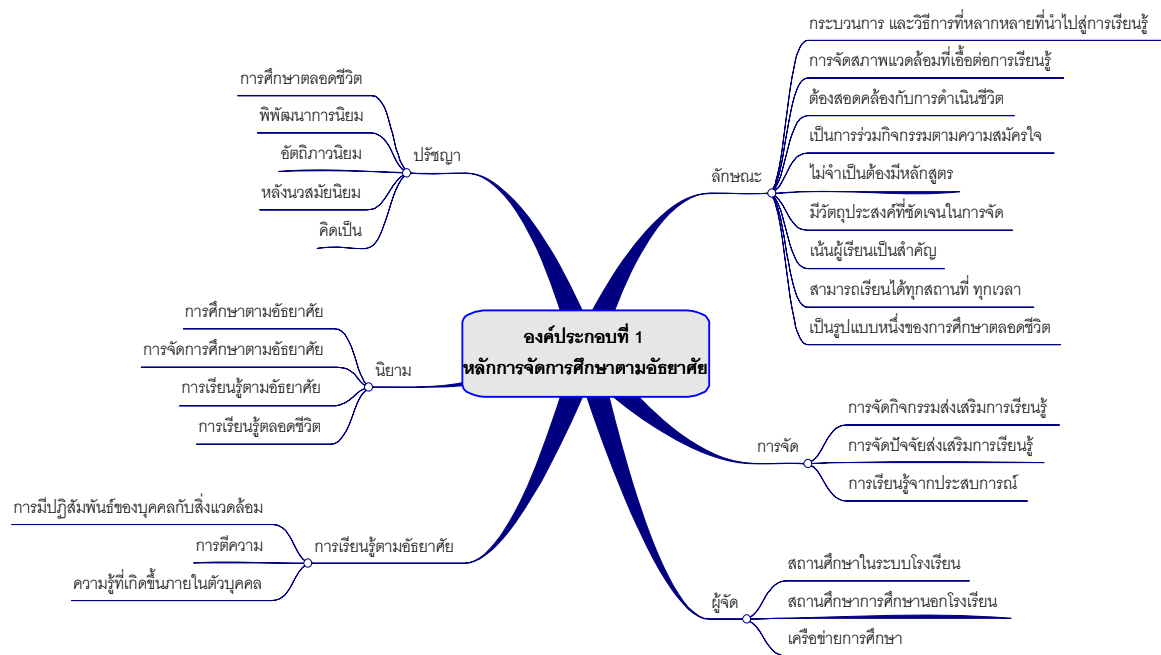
องค์ประกอบที่ 1
หลักการจัดการศึกษาตามอัธยาศัย

ปรัชญา
การศึกษาตลอดชีวิต
พิพัฒนาการนิยม
อัตถิภาวนิยม
หลังนวสมัยนิยม
คิดเป็น

นิยาม
การศึกษาตามอัธยาศัย
การจัดการศึกษาตามอัธยาศัย
การเรียนรู้ตามอัธยาศัย
การเรียนรู้ตลอดชีวิต

การเรียนรู้ตามอัธยาศัย
การมีปฏิสัมพันธ์ของบุคคลกับสิ่งแวดล้อม
การตีความ
ความรู้ที่เกิดขึ้นภายในตัวบุคคล

ลักษณะ
กระบวนการ และวิธีการที่หลากหลายที่นำไปสู่การเรียนรู้
การจัดสภาพแวดล้อมที่เอื้อต่อการเรียนรู้
ต้องสอดคล้องกับการดำเนินชีวิต
เป็นการร่วมกิจกรรมตามความสมัครใจ
ไม่จำเป็นต้องมีหลักสูตร
มีวัตถุประสงค์ที่ชัดเจนในการจัด
เน้นผู้เรียนเป็นสำคัญ
สามารถเรียนได้ทุกสถานที่ ทุกเวลา
เป็นรูปแบบหนึ่งของการศึกษาตลอดชีวิต

การจัด
การจัดกิจกรรมส่งเสริมการเรียนรู้
การจัดปัจจัยส่งเสริมการเรียนรู้
การเรียนรู้จากประสบการณ์

ผู้จัด
สถานศึกษาในระบบโรงเรียน
สถานศึกษาการศึกษานอกโรงเรียน
เครือข่ายการศึกษา